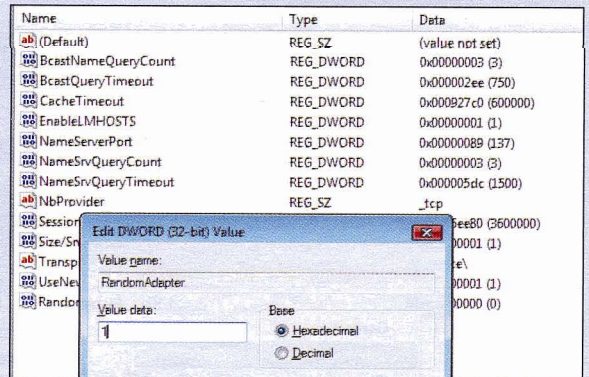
| Name | Type | Data |
|---|---|---|
| (Default) | REG_SZ | (value not set) |
| BcastNameQueryCount | REG_DWORD | 0x00000003 (3) |
| BcastQueryTimeout | REG_DWORD | 0x000002ee (750) |
| CacheTimeout | REG_DWORD | 0x000927c0 (600000) |
| EnableLMHOSTS | REG_DWORD | 0x00000001 (1) |
| NameServerPort | REG_DWORD | 0x00000089 (137) |
| NameSrvQueryCount | REG_DWORD | 0x00000003 (3) |
| NameSrvQueryTimeout | REG_DWORD | 0x000005dc (1500) |
| NbProvider | REG_SZ | _tcp |
| Session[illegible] | | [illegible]ee80 (3600000) |
| Size/Sr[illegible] | | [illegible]00001 (1) |
| Transp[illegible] | | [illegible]e\ |
| UseNev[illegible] | | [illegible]00001 (1) |
| Randor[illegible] | | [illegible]00000 (0) |

Edit DWORD (32-bit) Value

Value name:

RandomAdapter

Value data:

1

Base

Hexadecimal

Decimal